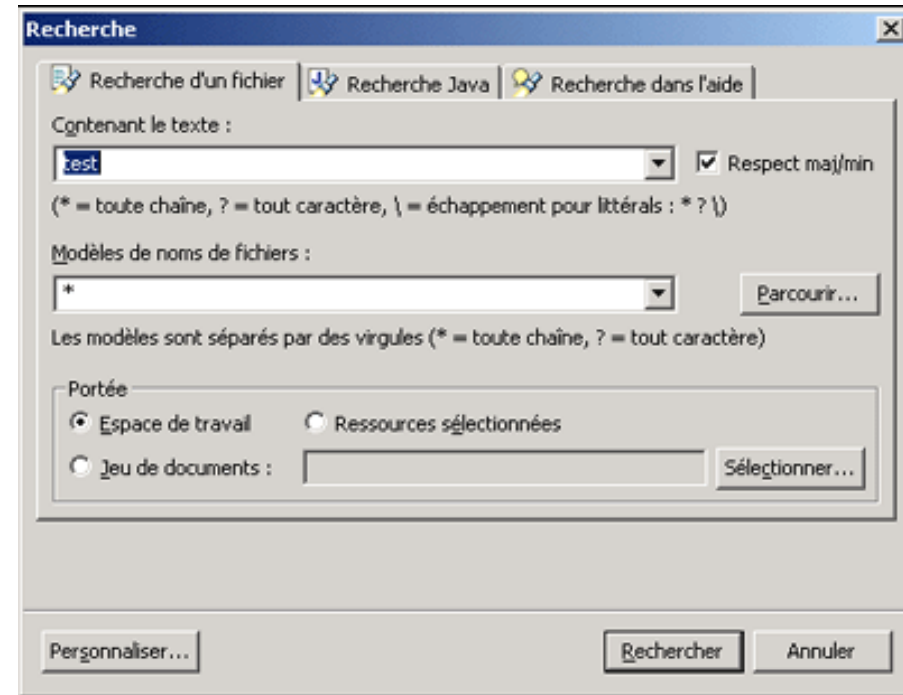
Recherche

Recherche d'un fichier | Recherche Java | Recherche dans l'aide

Contenant le texte :

test

Respect maj/min

(* = toute chaîne, ? = tout caractère, \ = échappement pour littérals : * ? \)

Modèles de noms de fichiers :

*

Parcourir...

Les modèles sont séparés par des virgules (* = toute chaîne, ? = tout caractère)

Portée

Espace de travail

Ressources sélectionnées

Jeu de documents :

Sélectionner...

Personnaliser...

Rechercher

Annuler